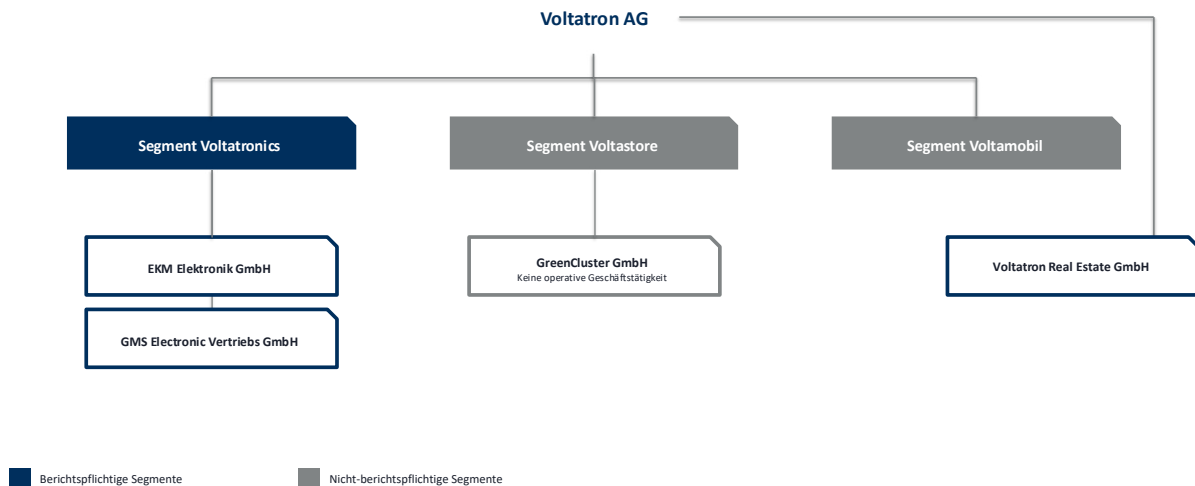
Voltatron AG

Segment Voltatronics

Segment Voltastore

Segment Voltamobil

EKM Elektronik GmbH

GMS Electronic Vertriebs GmbH

GreenCluster GmbH
Keine operative Geschäftstätigkeit

Voltatron Real Estate GmbH

Berichtspflichtige Segmente

Nicht-berichtspflichtige Segmente